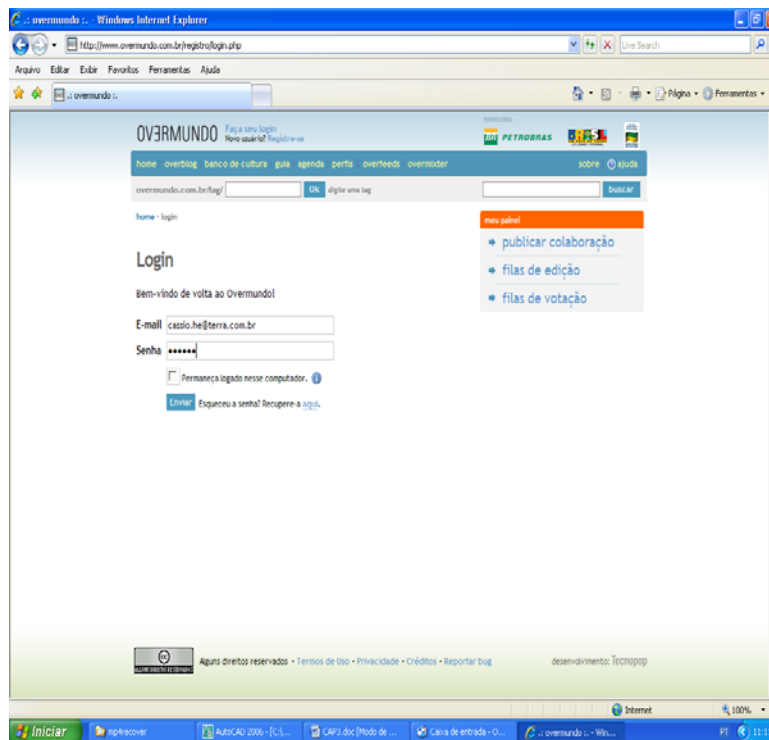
.: overmundo :. - Windows Internet Explorer

http://www.overmundo.com.br/registro/login.php

Live Search

Arquivo Editar Exibir Favoritos Ferramentas Ajuda

.: overmundo :.

Página • Ferramentas •

OV3RMUNDO Faça seu login Novo usuário? Registre-se

PATROCÍNIO PETROBRAS BRASIL

home overblog banco de cultura guia agenda perfis overfeeds overmixter sobre ajuda

overmundo.com.br/tag/ Ok digite uma tag buscar

home › login

meu painel

publicar colaboração

filas de edição

filas de votação

Login

Bem-vindo de volta ao Overmundo!

E-mail cassio.he@terra.com.br

Senha ••••••

Permaneça logado nesse computador.

Enviar Esqueceu a senha? Recupere-a aqui.

ALGUNS DIREITOS RESERVADOS

Alguns direitos reservados • Termos de Uso • Privacidade • Créditos • Reportar bug

desenvolvimento: Tecnopop

Internet 100%

Iniciar mp4recover AutoCAD 2006 - [C:\... CAP3.doc [Modo de ... Caixa de entrada - O... .: overmundo :. - Win... PT 11:1